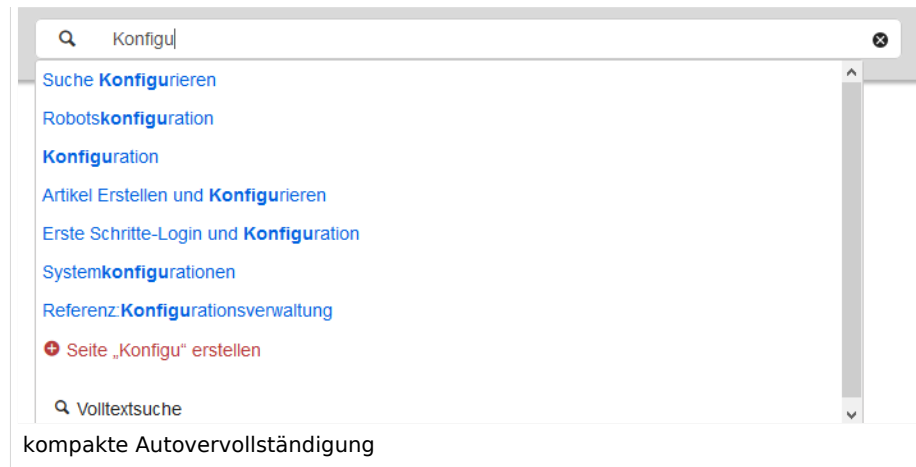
Konfigu

Suche Konfigurieren

Robotskonfiguration

Konfiguration

Artikel Erstellen und Konfigurieren

Erste Schritte-Login und Konfiguration

Systemkonfigurationen

Referenz:Konfigurationsverwaltung

Seite „Konfigu“ erstellen

Volltextsuche

kompakte Autovervollständigung